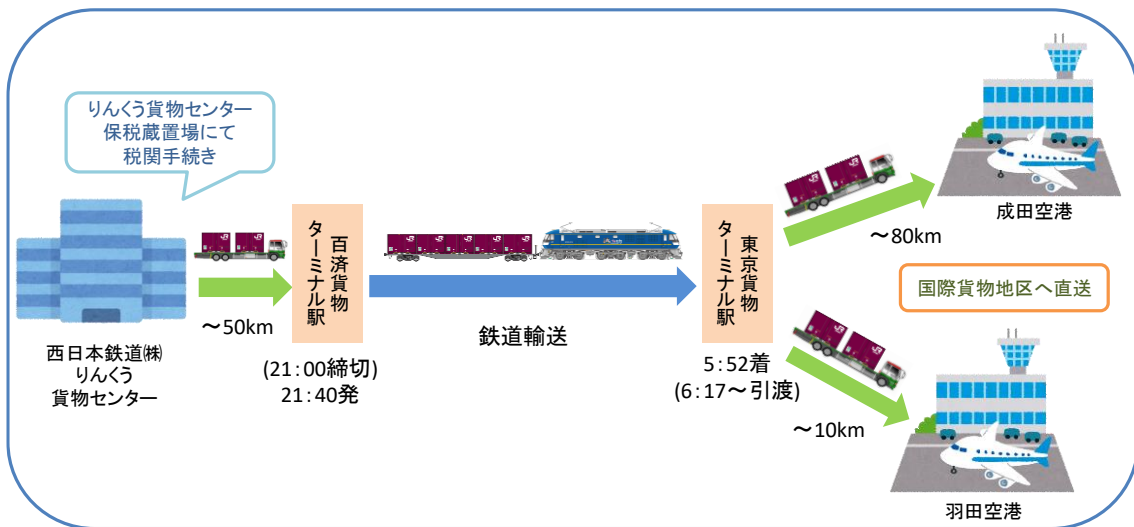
りんくう貨物センター
保税蔵置場にて
税関手続き

西日本鉄道㈱
りんくう
貨物センター

〜50km

百済貨物
ターミナル駅

(21:00締切)
21:40発

鉄道輸送

東京貨物
ターミナル駅

5:52着
(6:17〜引渡)

〜80km

成田空港

国際貨物地区へ直送

〜10km

羽田空港